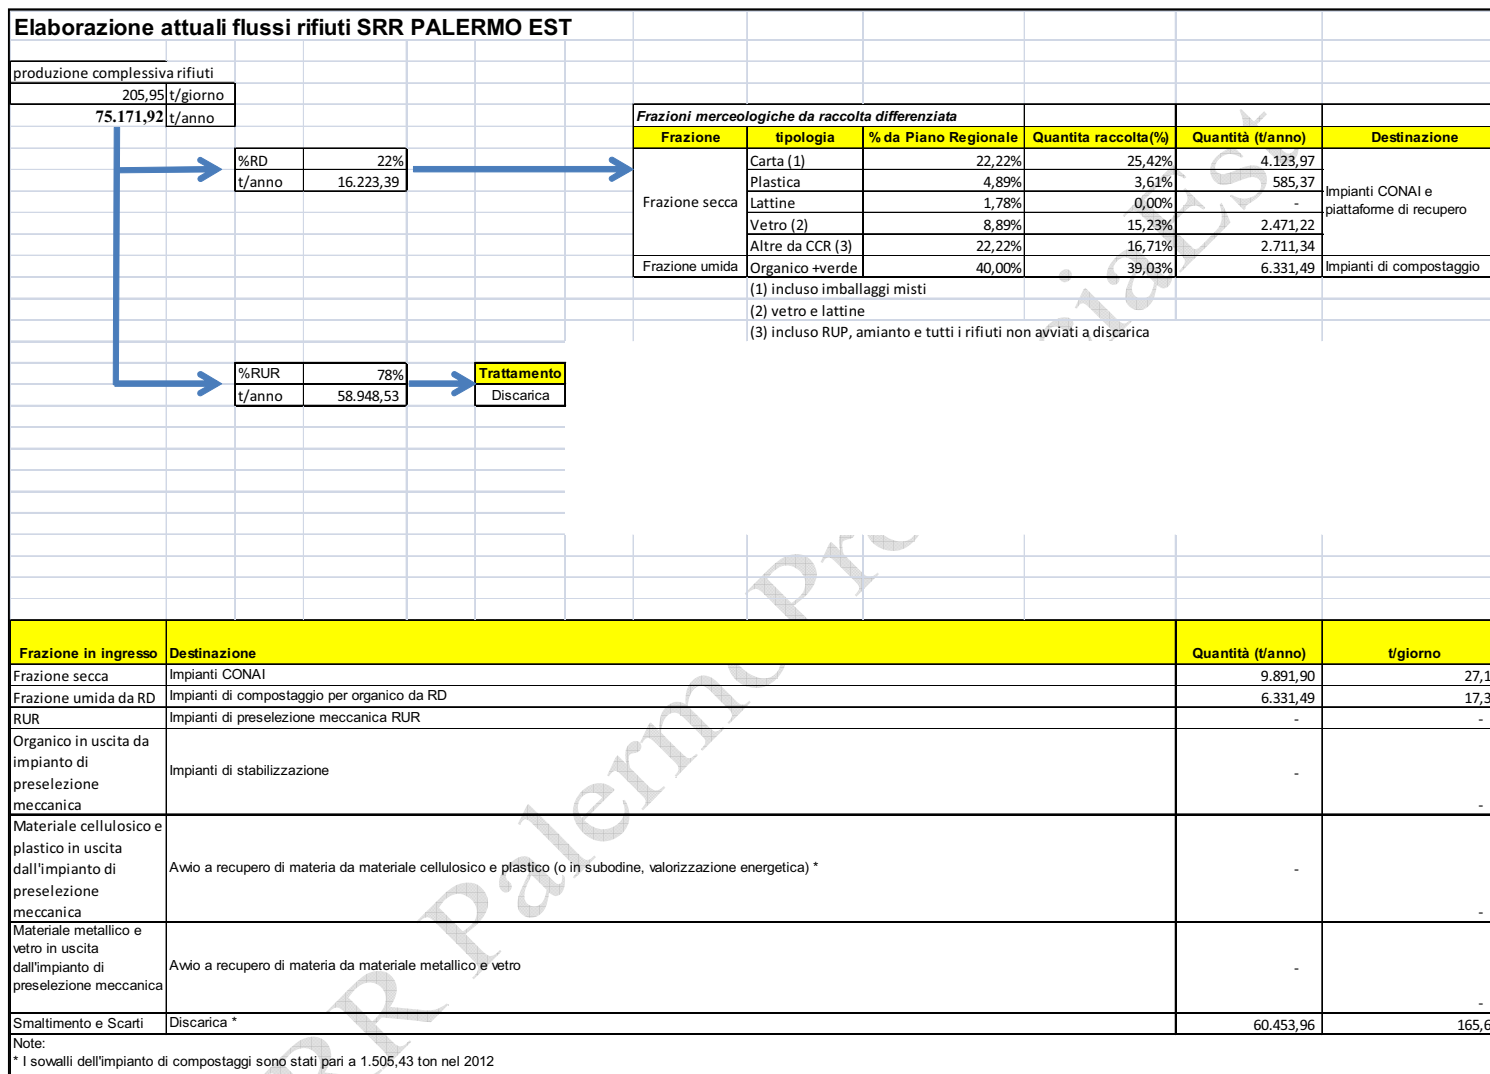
Elaborazione attuali flussi rifiuti SRR PALERMO EST

produzione complessiva rifiuti

| 205,95 | t/giorno |
|---|---|
| 75.171,92 | t/anno |

| %RD | 22% |
|---|---|
| t/anno | 16.223,39 |

Frazioni merceologiche da raccolta differenziata

| Frazione | tipologia | % da Piano Regionale | Quantita raccolta(%) | Quantità (t/anno) | Destinazione |
|---|---|---|---|---|---|
| Frazione secca | Carta (1) | 22,22% | 25,42% | 4.123,97 | Impianti CONAI e piattaforme di recupero |
| | Plastica | 4,89% | 3,61% | 585,37 | |
| | Lattine | 1,78% | 0,00% | - | |
| | Vetro (2) | 8,89% | 15,23% | 2.471,22 | |
| | Altre da CCR (3) | 22,22% | 16,71% | 2.711,34 | |
| Frazione umida | Organico +verde | 40,00% | 39,03% | 6.331,49 | Impianti di compostaggio |

(1) incluso imballaggi misti
(2) vetro e lattine
(3) incluso RUP, amianto e tutti i rifiuti non avviati a discarica

| %RUR | 78% |
|---|---|
| t/anno | 58.948,53 |

Trattamento
Discarica

| Frazione in ingresso | Destinazione | Quantità (t/anno) | t/giorno |
|---|---|---|---|
| Frazione secca | Impianti CONAI | 9.891,90 | 27,1 |
| Frazione umida da RD | Impianti di compostaggio per organico da RD | 6.331,49 | 17,3 |
| RUR | Impianti di preselezione meccanica RUR | - | - |
| Organico in uscita da impianto di preselezione meccanica | Impianti di stabilizzazione | - | - |
| Materiale cellulosico e plastico in uscita dall'impianto di preselezione meccanica | Avvio a recupero di materia da materiale cellulosico e plastico (o in subodine, valorizzazione energetica) * | - | - |
| Materiale metallico e vetro in uscita dall'impianto di preselezione meccanica | Avvio a recupero di materia da materiale metallico e vetro | - | - |
| Smaltimento e Scarti | Discarica * | 60.453,96 | 165,6 |

Note:
* I sovalli dell'impianto di compostaggi sono stati pari a 1.505,43 ton nel 2012

SRR Palermo Provincia Est